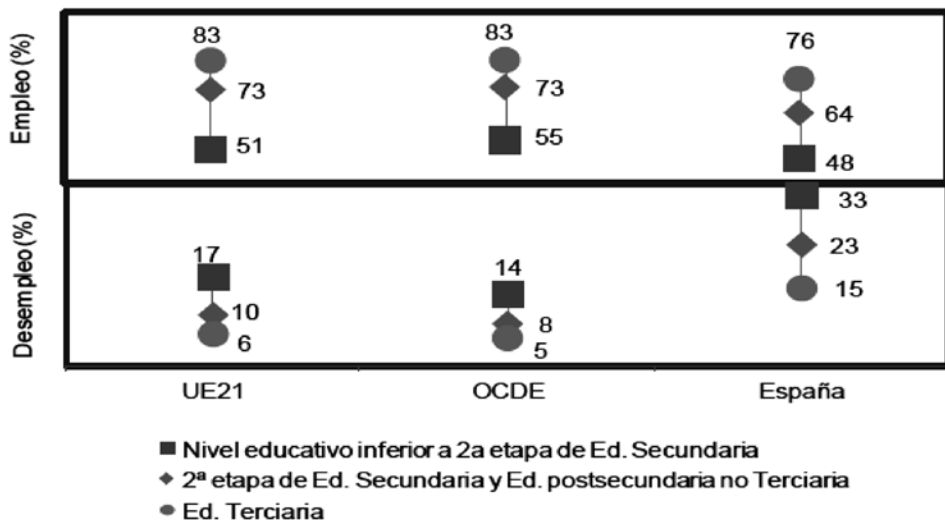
Empleo (%)

Desempleo (%)

83
73
51

83
73
55

76
64
48

17
10
6

14
8
5

33
23
15

UE21
OCDE
España

■ Nivel educativo inferior a 2a etapa de Ed. Secundaria
◆ 2ª etapa de Ed. Secundaria y Ed. postsecundaria no Terciaria
● Ed. Terciaria